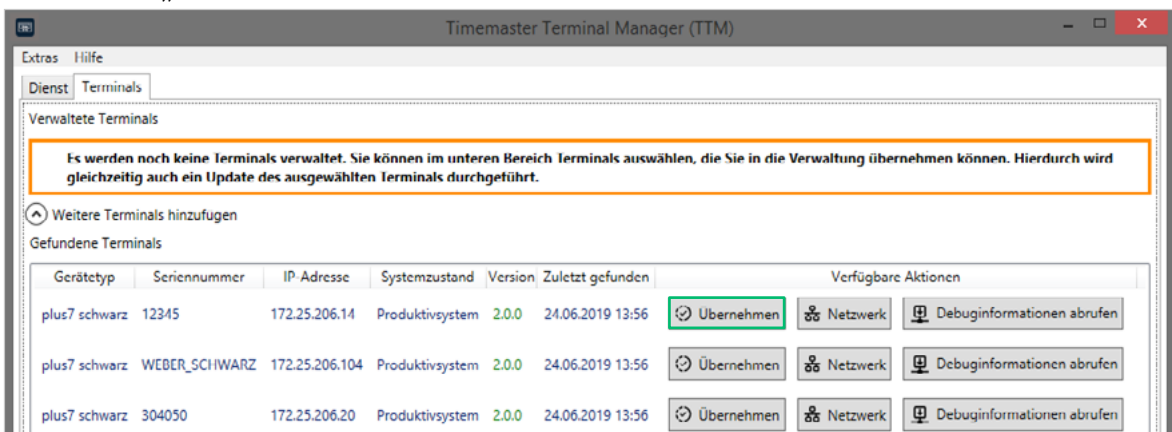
Timemaster Terminal Manager (TTM)

Extras Hilfe

Dienst Terminals

Verwaltete Terminals

Es werden noch keine Terminals verwaltet. Sie können im unteren Bereich Terminals auswählen, die Sie in die Verwaltung übernehmen können. Hierdurch wird gleichzeitig auch ein Update des ausgewählten Terminals durchgeführt.

Weitere Terminals hinzufügen

Gefundene Terminals

| Gerätetyp | Seriennummer | IP-Adresse | Systemzustand | Version | Zuletzt gefunden | Verfügbare Aktionen | | |
|---|---|---|---|---|---|---|---|---|
| plus7 schwarz | 12345 | 172.25.206.14 | Produktivsystem | 2.0.0 | 24.06.2019 13:56 | Übernehmen | Netzwerk | Debuginformationen abrufen |
| plus7 schwarz | WEBER_SCHWARZ | 172.25.206.104 | Produktivsystem | 2.0.0 | 24.06.2019 13:56 | Übernehmen | Netzwerk | Debuginformationen abrufen |
| plus7 schwarz | 304050 | 172.25.206.20 | Produktivsystem | 2.0.0 | 24.06.2019 13:56 | Übernehmen | Netzwerk | Debuginformationen abrufen |